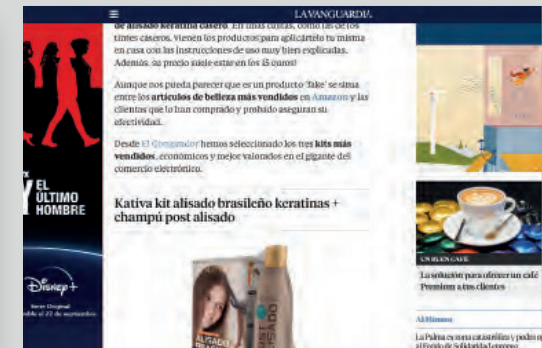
LA VANGUARDIA

de alisado keratina casero. En unas cuantas, como las de los tintes caseros. Vienen los productos para aplicártelo tu misma en casa con las instrucciones de uso muy bien explicadas. Además, su precio suele estar en los 15 euros!

Aunque nos pueda parecer que es un producto 'fake' se sitúa entre los artículos de belleza más vendidos en Amazon y las clientas que lo han comprado y probado aseguran su efectividad.

Desde El Comprador hemos seleccionado los tres kits más vendidos, económicos y mejor valorados en el gigante del comercio electrónico.

Kativa kit alisado brasileño keratinas + champú post alisado

Y EL ÚLTIMO HOMBRE

Disney+

Serie Original
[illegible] el 22 de septiembre

UN BUEN CAFÉ

La solución para ofrecer un café Premium a tus clientes

Al Minuto

La Palma es zona catastrófica y podrá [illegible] al Fondo de Solidaridad europeo